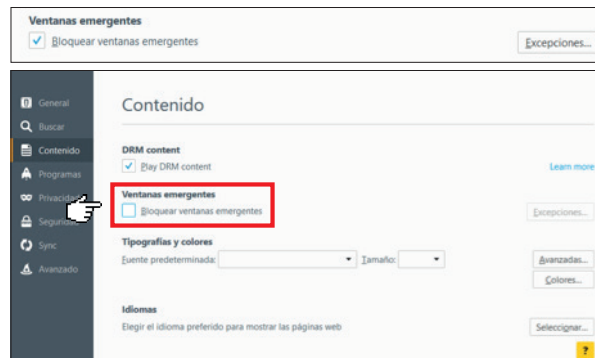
Ventanas emergentes
Bloquear ventanas emergentes
Excepciones...

General
Buscar
Contenido
Programas
Privacidad
Seguridad
Sync
Avanzado

Contenido

DRM content
Play DRM content
Learn more

Ventanas emergentes
Bloquear ventanas emergentes
Excepciones...

Tipografías y colores
Fuente predeterminada:
Tamaño:
Avanzadas...
Colores...

Idiomas
Elegir el idioma preferido para mostrar las páginas web
Seleccionar...
?